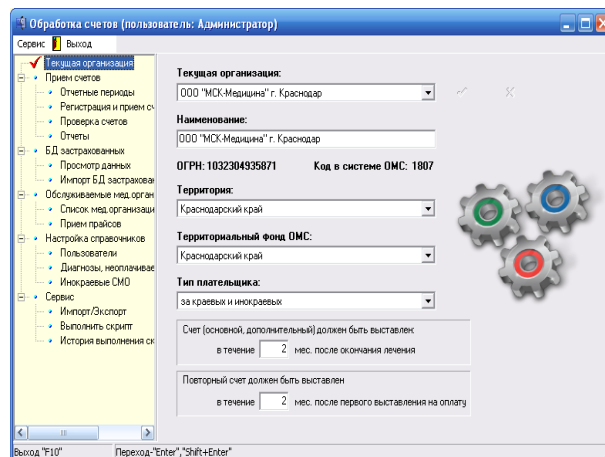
Обработка счетов (пользователь: Администратор)

Сервис Выход

Текущая организация
Прием счетов
Отчетные периоды
Регистрация и прием сч
Проверка счетов
Отчеты
БД застрахованных
Просмотр данных
Импорт БД застрахован
Обслуживаемые мед.орган
Список мед.организаци
Прием прайсов
Настройка справочников
Пользователи
Диагнозы, неоплачиве
Инокраевые СМО
Сервис
Импорт/Экспорт
Выполнить скрипт
История выполнения ск

Текущая организация:
ООО "МСК-Медицина" г. Краснодар

Наименование:
ООО "МСК-Медицина" г. Краснодар

ОГРН: 1032304935871 Код в системе ОМС: 1807

Территория:
Краснодарский край

Территориальный фонд ОМС:
Краснодарский край

Тип плательщика:
за краевых и инокраевых

Счет (основной, дополнительный) должен быть выставлен
в течение 2 мес. после окончания лечения

Повторный счет должен быть выставлен
в течение 2 мес. после первого выставления на оплату

Выход "F10" Переход-"Enter","Shift+Enter"